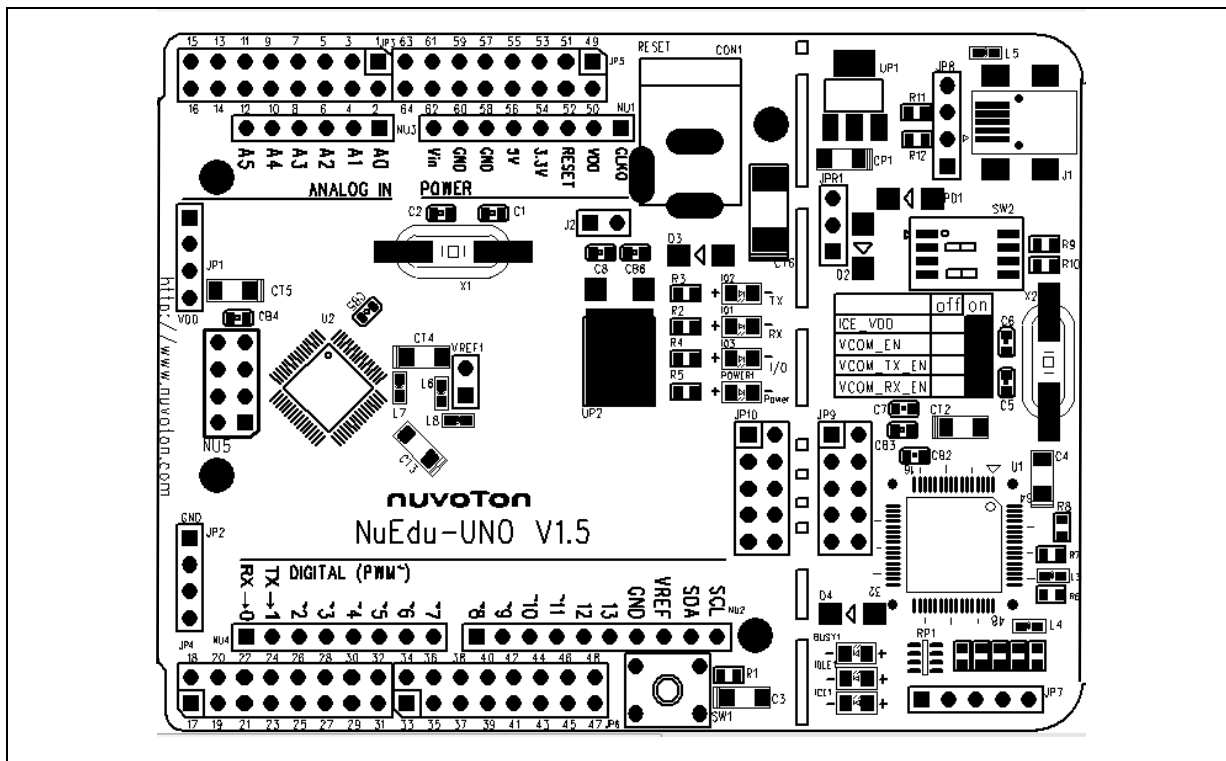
15 13 11 9 7 5 3 1 JP3 63 61 59 57 55 53 51 49 JP5

16 14 12 10 8 6 4 2 NU3 64 62 60 58 56 54 52 50 NU1

RESET CON1

UP1 JP8 L5

A5 A4 A3 A2 A1 A0 Vin GND GND 5V 3.3V RESET VDD CLKO

R11 R12 J1

CP1

ANALOG IN POWER

JPR1 PD1

C2 C1 J2

SW2

X1 D3 D2 R9 R10

C8 CB6 CT6

JP1

CT5 R3 IO2 TX

R2 IO1 RX

R4 IO3 I/O

R5 POWER1 Power

http://www.nuvoton.com

VDD CB4 U2 CB5

CT4 VREF1

L6 L7 L8 C13

UP2

| | off | on |
|---|---|---|
| ICE_VDD | | |
| VCOM_EN | | |
| VCOM_TX_EN | | |
| VCOM_RX_EN | | |

X2 C6 C5

NU5

JP10 JP9 C7 CT2 CB3 CB2 16 U1 C4 R8 R7 L3 R6

nuvoTon

NuEdu-UNO V1.5

GND JP2

DIGITAL (PWM~)

RX←0 TX→1 ~2 ~3 ~4 ~5 ~6 ~7 ~8 ~9 ~10 ~11 12 13 GND VREF SDA SCL NU2

D4 32 48

JP4 NU4

18 20 22 24 26 28 30 32 34 36 38 40 42 44 46 48

BUSY1 IDLE1 ICE1 RP1 L4

R1 C3 SW1

17 19 21 23 25 27 29 31 33 35 37 39 41 43 45 47 JP6

JP7